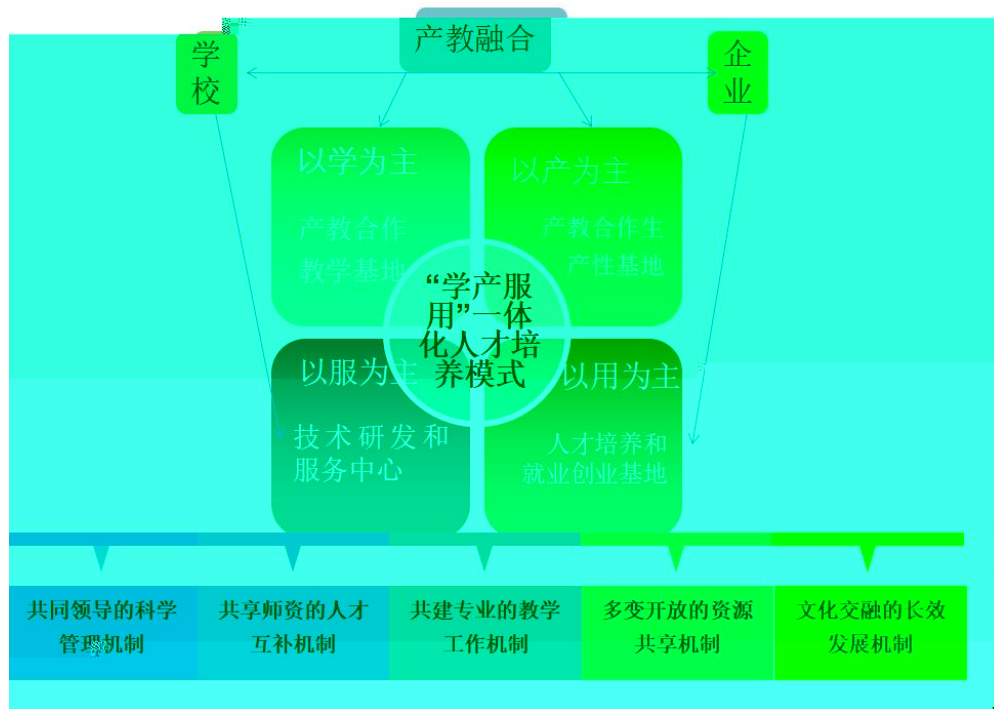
产教融合

学校

企业

以学为主

产教合作教学基地

以产为主

产教合作生产性基地

“学产服用”一体化人才培养模式

以服为主

技术研发和服务中心

以用为主

人才培养和就业创业基地

| 共同领导的科学管理机制 | 共享师资的人才互补机制 | 共建专业的教学工作机制 | 多变开放的资源共享机制 | 文化交融的长效发展机制 |
|---|---|---|---|---|